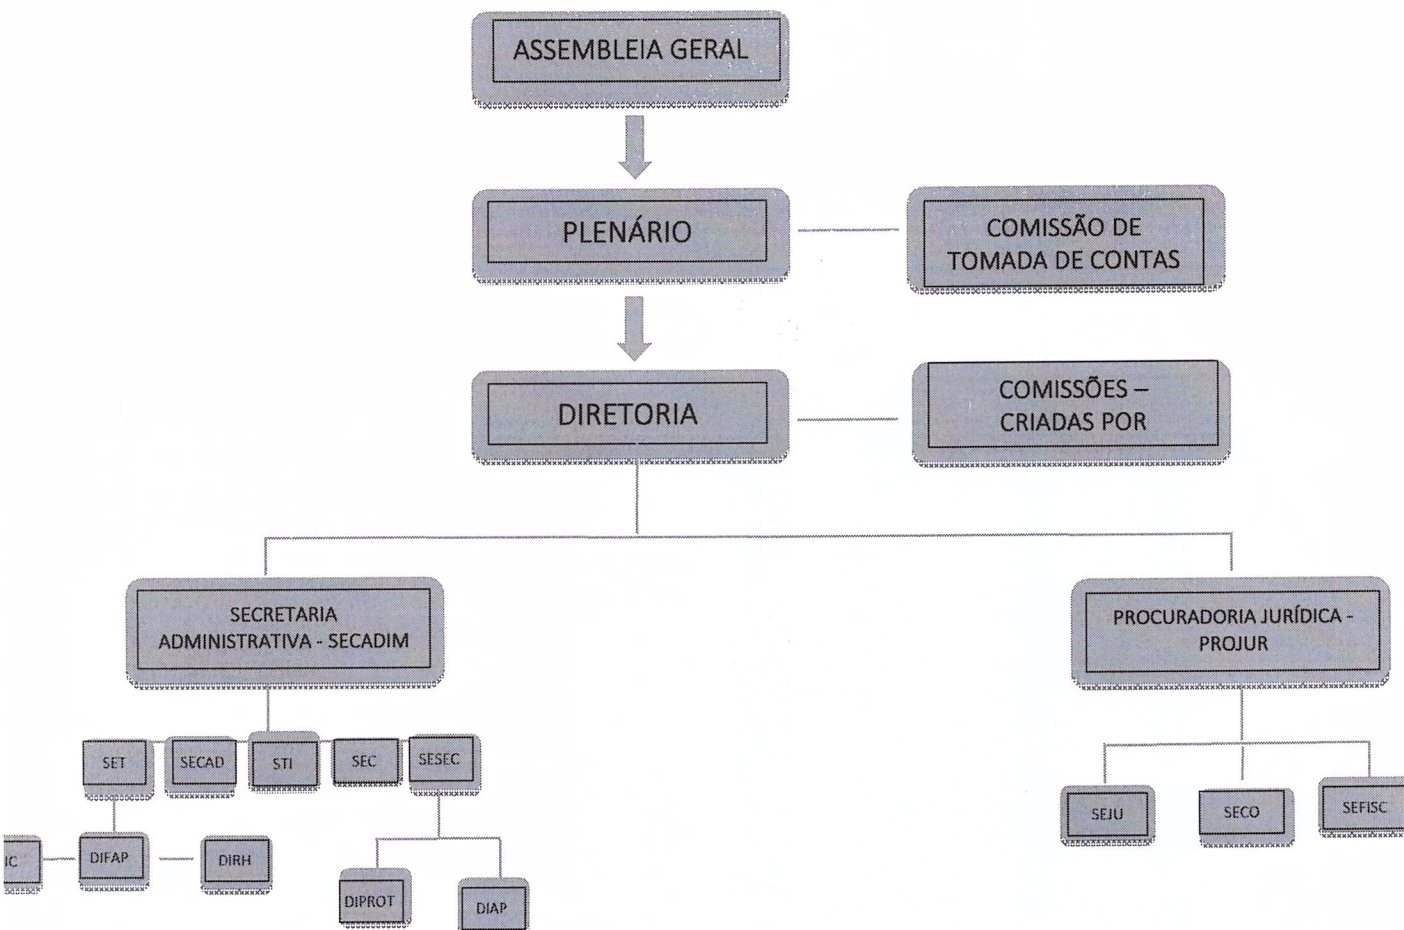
ASSEMBLEIA GERAL

PLENÁRIO

COMISSÃO DE TOMADA DE CONTAS

DIRETORIA

COMISSÕES – CRIADAS POR

SECRETARIA ADMINISTRATIVA - SECADIM

PROCURADORIA JURÍDICA - PROJUR

SET

SECAD

STI

SEC

SESEC

IC

DIFAP

DIRH

DIPROT

DIAP

SEJU

SECO

SEFISC